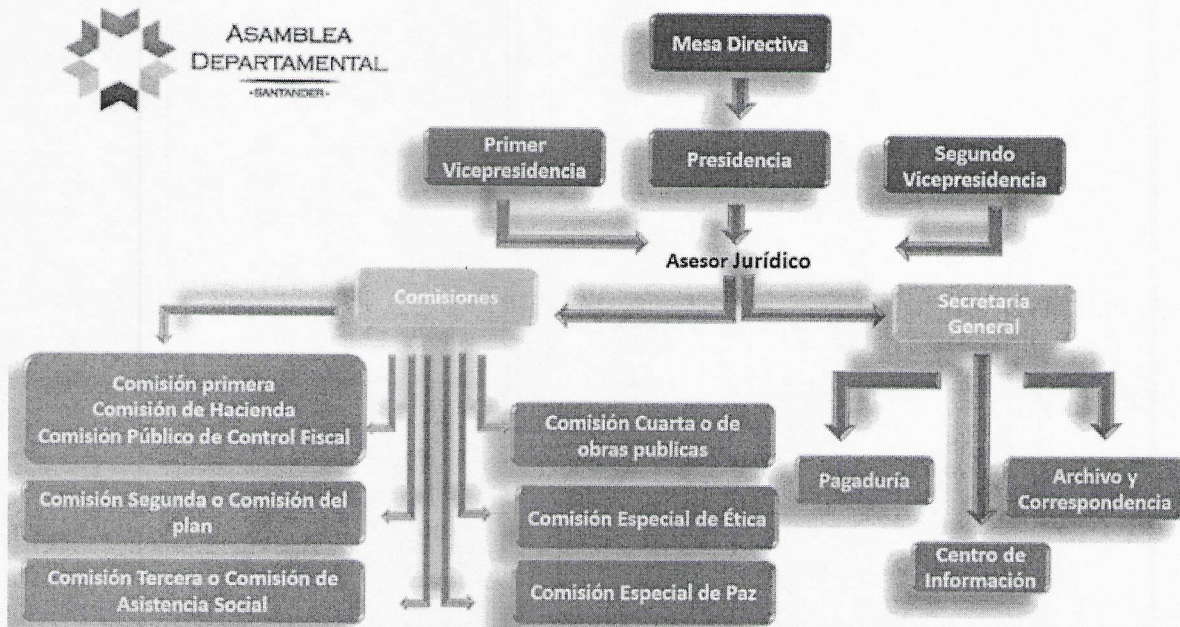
ASAMBLEA DEPARTAMENTAL
-SANTANDER-

Mesa Directiva

Primer Vicepresidencia

Presidencia

Segundo Vicepresidencia

Asesor Jurídico

Comisiones

Secretaria General

Comisión primera
Comisión de Hacienda
Comisión Público de Control Fiscal

Comisión Segunda o Comisión del plan

Comisión Tercera o Comisión de Asistencia Social

Comisión Cuarta o de obras publicas

Comisión Especial de Ética

Comisión Especial de Paz

Pagaduría

Archivo y Correspondencia

Centro de Información